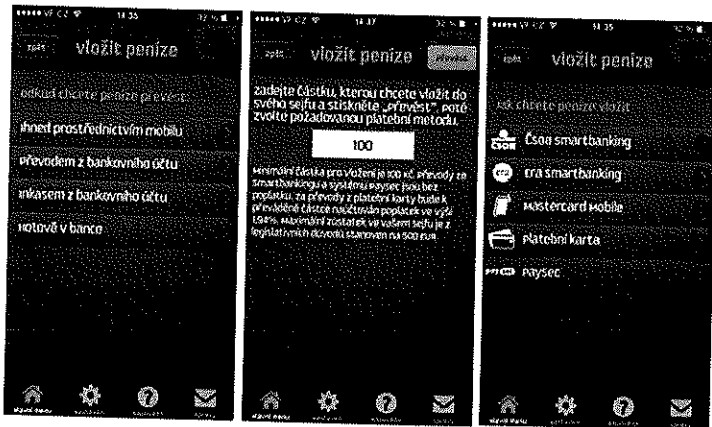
••••• VF CZ 14:35 32 %

zpět vložit peníze

odkud chcete peníze převést:

ihned prostřednictvím mobilu

převodem z bankovního účtu

inkasem z bankovního účtu

hotově v bance

hlavní menu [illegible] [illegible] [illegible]

••••• VF CZ 14:37 32 %

zpět vložit peníze převést

zadejte částku, kterou chcete vložit do svého sejfu a stiskněte „převést", poté zvolte požadovanou platební metodu.

100

minimální částka pro vložení je 100 kč. převody za smartbankingu a systému paysec jsou bez poplatku. za převody z platební karty bude k převáděné částce načítán poplatek ve výši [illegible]%. maximální zůstatek ve vašem sejfu je z legislativních důvodů stanoven na 500 eur.

hlavní menu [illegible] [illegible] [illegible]

••••• VF CZ 14:35 32 %

zpět vložit peníze

jak chcete peníze vložit:

ČSOB Čsob smartbanking

era era smartbanking

mastercard mobile

platební karta

paysec paysec

hlavní menu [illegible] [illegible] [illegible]